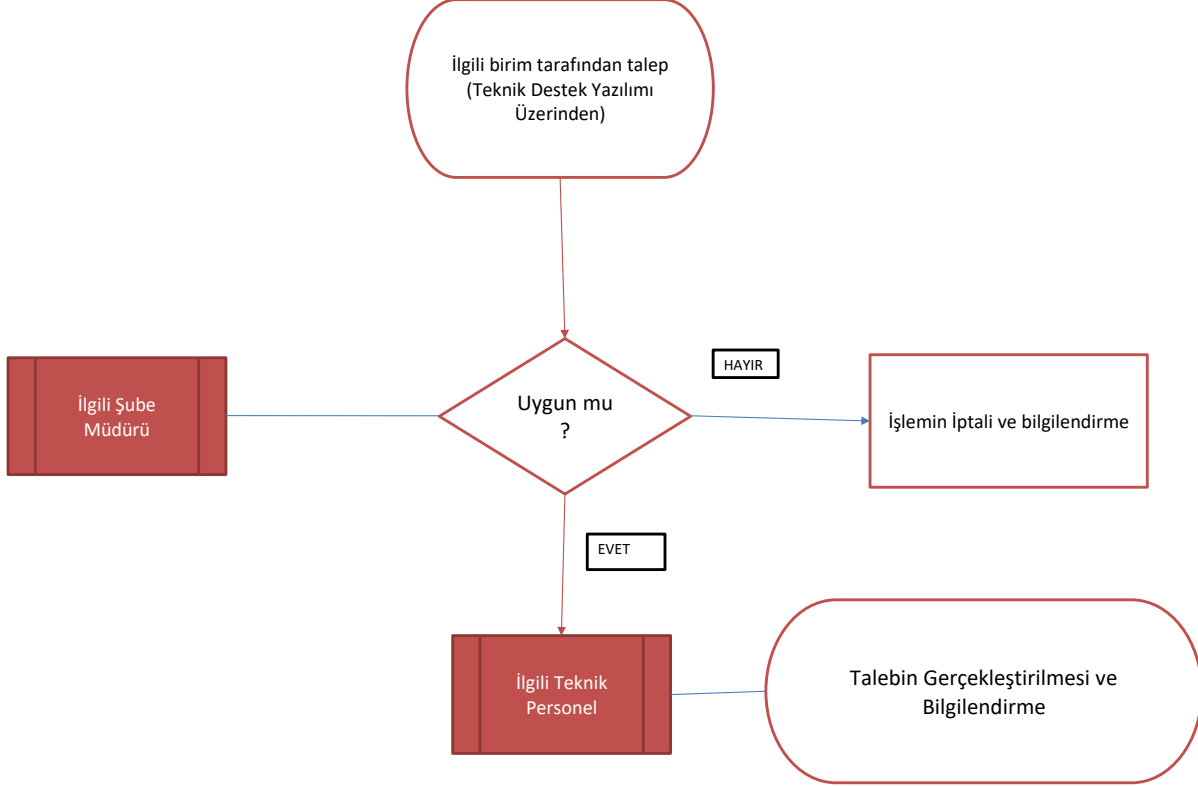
İlgili birim tarafından talep (Teknik Destek Yazılımı Üzerinden)

İlgili Şube Müdürü

Uygun mu ?

HAYIR

İşlemin İptali ve bilgilendirme

EVET

İlgili Teknik Personel

Talebin Gerçekleştirilmesi ve Bilgilendirme